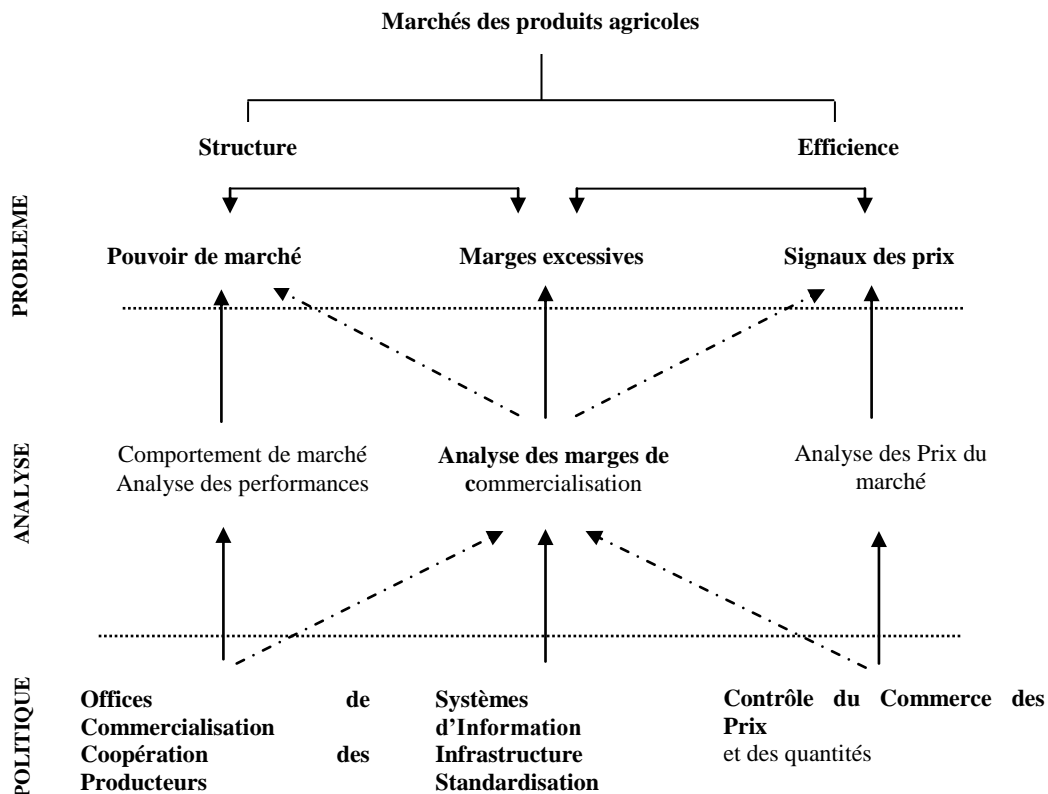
Marchés des produits agricoles

Structure

Efficience

PROBLEME

Pouvoir de marché

Marges excessives

Signaux des prix

ANALYSE

Comportement de marché
Analyse des performances

Analyse des marges de commercialisation

Analyse des Prix du marché

POLITIQUE

Offices de Commercialisation
Coopération des Producteurs

Systèmes d'Information
Infrastructure
Standardisation

Contrôle du Commerce des Prix
et des quantités